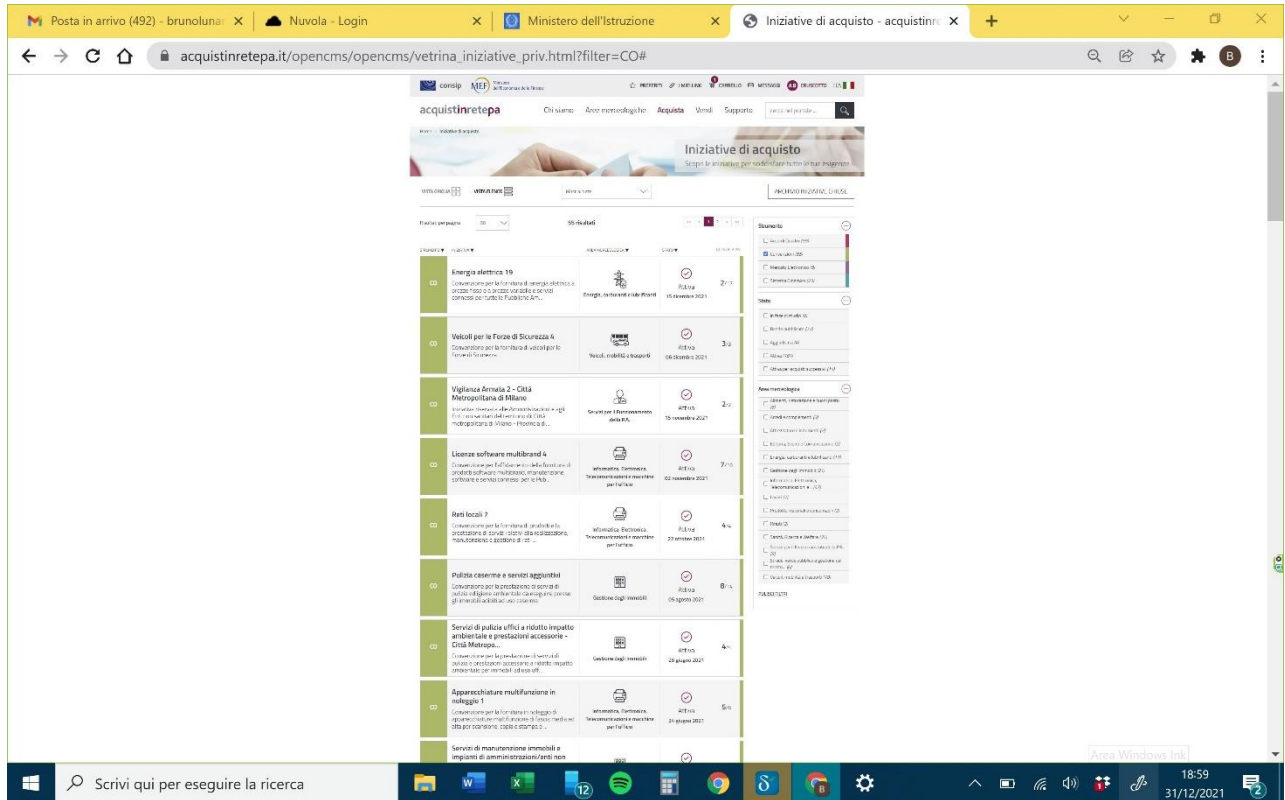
Posta in arrivo (492) - brunoluna
Nuvola - Login
Ministero dell'Istruzione
Iniziative di acquisto - acquistinr

acquistinretepa.it/opencms/opencms/vetrina_iniziative_priv.html?filter=CO#

consip MEF

acquistinretepa
Chi siamo Aree merceologiche Acquista Vendi Supporto

Iniziative di acquisto

Risultati per pagina 55 risultati

ARCHIVIO INIZIATIVE CHIUSE

Energia elettrica 19
Convenzione per la fornitura di energia elettrica a prezzo fisso o a prezzo variabile e servizi connessi per tutte le Pubbliche Am...
Energia, carburanti e lubrificanti
Attiva
15 novembre 2021
2/7

Veicoli per le Forze di Sicurezza 4
Convenzione per la fornitura di veicoli per le Forze di Sicurezza
Veicoli, mobilità e trasporti
Attiva
06 dicembre 2021
3/3

Vigilanza Armata 2 - Città Metropolitana di Milano
Servizi per il Funzionamento della P.A.
Attiva
15 novembre 2021
2/2

Licenze software multibrand 4
Convenzione per l'affidamento della fornitura di prodotti software multibrand, manutenzione software e servizi connessi per le PA
Informatica, Elettronica, Telecomunicazioni e macchine per l'ufficio
Attiva
02 novembre 2021
7/15

Reti locali 7
Convenzione per la fornitura di prodotti e la prestazione di servizi relativi alla realizzazione, manutenzione e gestione di reti ...
Informatica, Elettronica, Telecomunicazioni e macchine per l'ufficio
Attiva
22 ottobre 2021
4/4

Pulizia caserme e servizi aggiuntivi
Gestione degli immobili
Attiva
05 agosto 2021
8/14

Servizi di pulizia uffici a ridotto impatto ambientale e prestazioni accessorie - Città Metropo...
Gestione degli immobili
Attiva
25 giugno 2021
4/4

Apparecchiature multifunzione in noleggio 1
Informatica, Elettronica, Telecomunicazioni e macchine per l'ufficio
Attiva
24 giugno 2021
5/5

Servizi di manutenzione immobili e impianti di amministrazioni/enti non

Strumento
Stato
Area merceologica

Area Windows Ink

Scrivi qui per eseguire la ricerca

18:59
31/12/2021